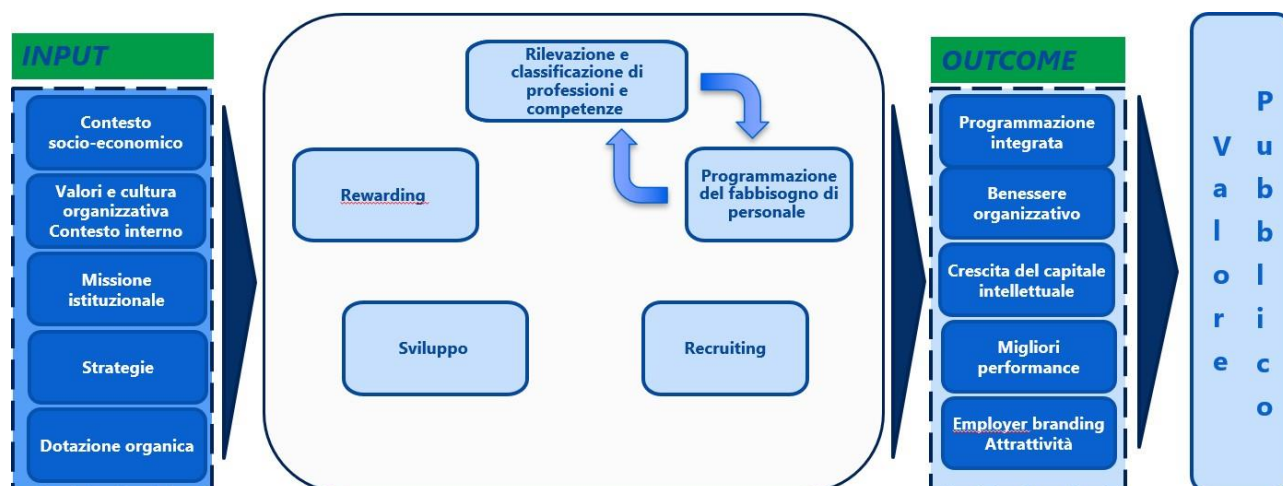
INPUT

Contesto socio-economico

Valori e cultura organizzativa
Contesto interno

Missione istituzionale

Strategie

Dotazione organica

Rilevazione e classificazione di professioni e competenze

Programmazione del fabbisogno di personale

Rewarding

Sviluppo

Recruiting

OUTCOME

Programmazione integrata

Benessere organizzativo

Crescita del capitale intellettuale

Migliori performance

Employer branding
Attrattività

Valore
Pubblico